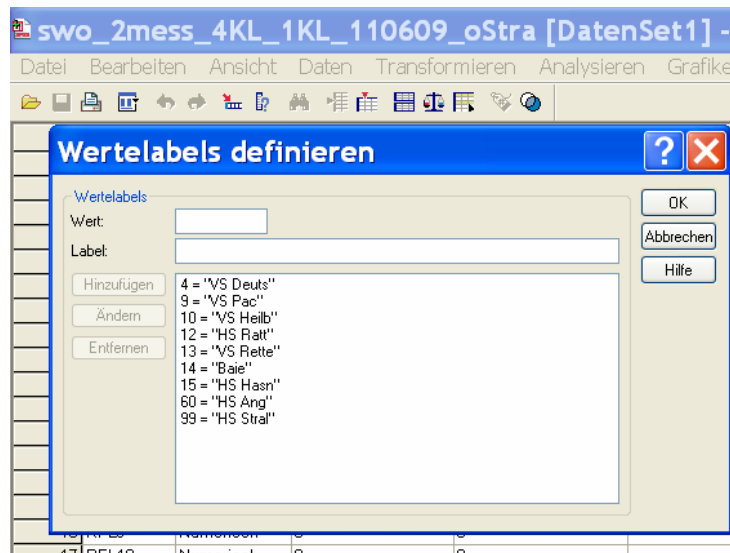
swo_2mess_4KL_1KL_110609_oStra [DatenSet1] -

Datei Bearbeiten Ansicht Daten Transformieren Analysieren Grafike

Wertelabels definieren

Wertelabels

Wert:

Label:

Hinzufügen

Ändern

Entfernen

4 = "VS Deuts"
9 = "VS Pac"
10 = "VS Heilb"
12 = "HS Ratt"
13 = "VS Rette"
14 = "Baie"
15 = "HS Hasn"
60 = "HS Ang"
99 = "HS Stral"

OK

Abbrechen

Hilfe

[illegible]

17 BEL18 Numerisch 8 0